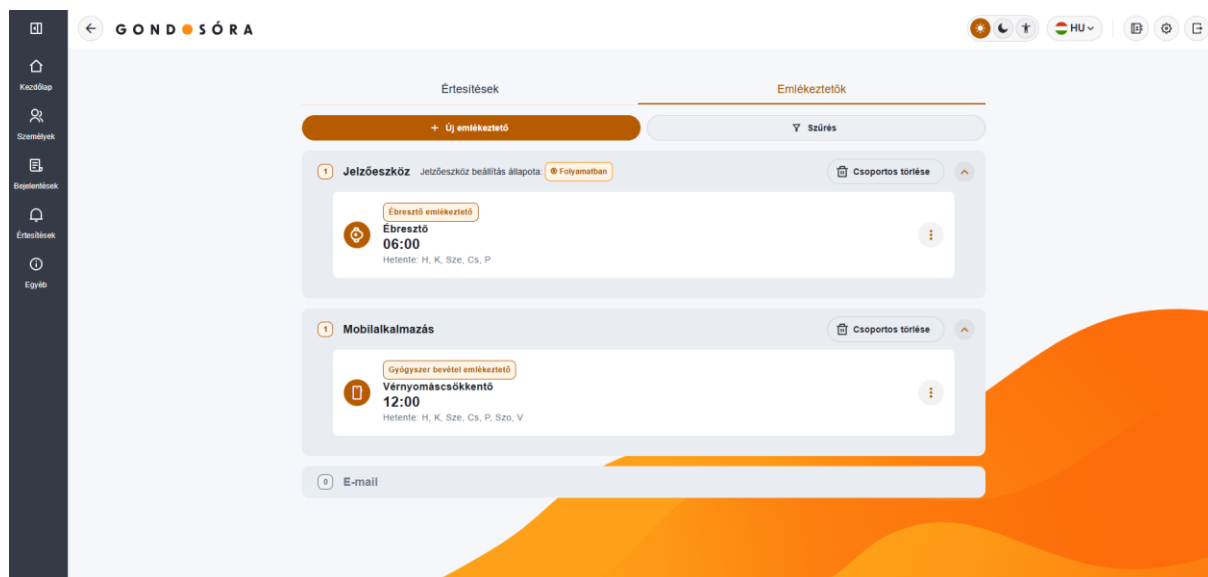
GONDOSÓRA

HU

Kezdőlap
Személyek
Bejelentések
Értesítések
Egyéb

Értesítések
Emlékeztetők

+ Új emlékeztető
Szűrés

1 Jelzőeszköz Jelzőeszköz beállítás állapota: Folyamatban
Csoportos törlése

Ébresztő emlékeztető
Ébresztő
06:00
Hetente: H, K, Sze, Cs, P

1 Mobilalkalmazás
Csoportos törlése

Gyógyszer bevétel emlékeztető
Vérnyomáscsökkentő
12:00
Hetente: H, K, Sze, Cs, P, Szo, V

0 E-mail